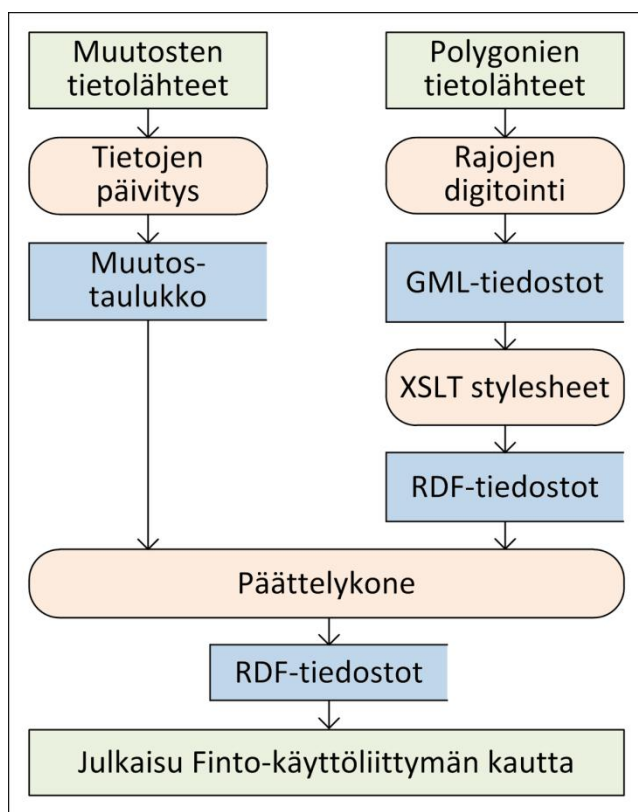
Muutosten tietolähteet

Tietojen päivitys

Muutos-taulukko

Polygonien tietolähteet

Rajojen digitointi

GML-tiedostot

XSLT stylesheet

RDF-tiedostot

Päättelykone

RDF-tiedostot

Julkaisu Finto-käyttöliittymän kautta